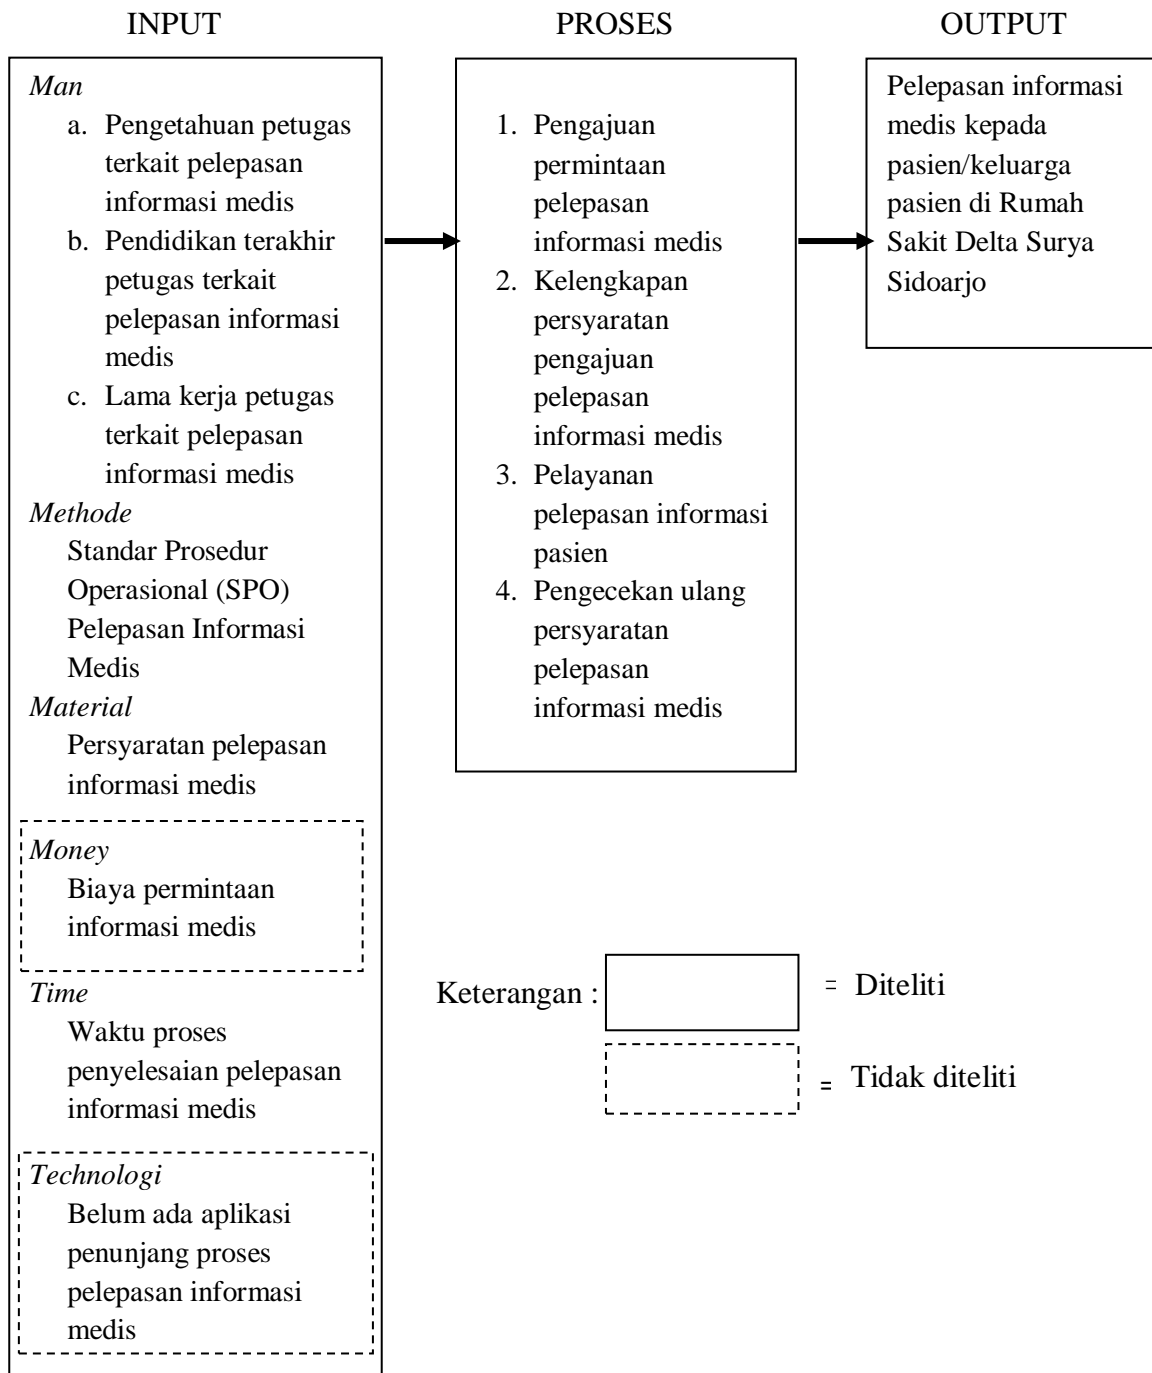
INPUT

Man
a. Pengetahuan petugas terkait pelepasan informasi medis
b. Pendidikan terakhir petugas terkait pelepasan informasi medis
c. Lama kerja petugas terkait pelepasan informasi medis
Methode
Standar Prosedur Operasional (SPO) Pelepasan Informasi Medis
Material
Persyaratan pelepasan informasi medis
Money
Biaya permintaan informasi medis
Time
Waktu proses penyelesaian pelepasan informasi medis
Technologi
Belum ada aplikasi penunjang proses pelepasan informasi medis

PROSES

1. Pengajuan permintaan pelepasan informasi medis
2. Kelengkapan persyaratan pengajuan pelepasan informasi medis
3. Pelayanan pelepasan informasi pasien
4. Pengecekan ulang persyaratan pelepasan informasi medis

OUTPUT

Pelepasan informasi medis kepada pasien/keluarga pasien di Rumah Sakit Delta Surya Sidoarjo

Keterangan : = Diteliti
= Tidak diteliti